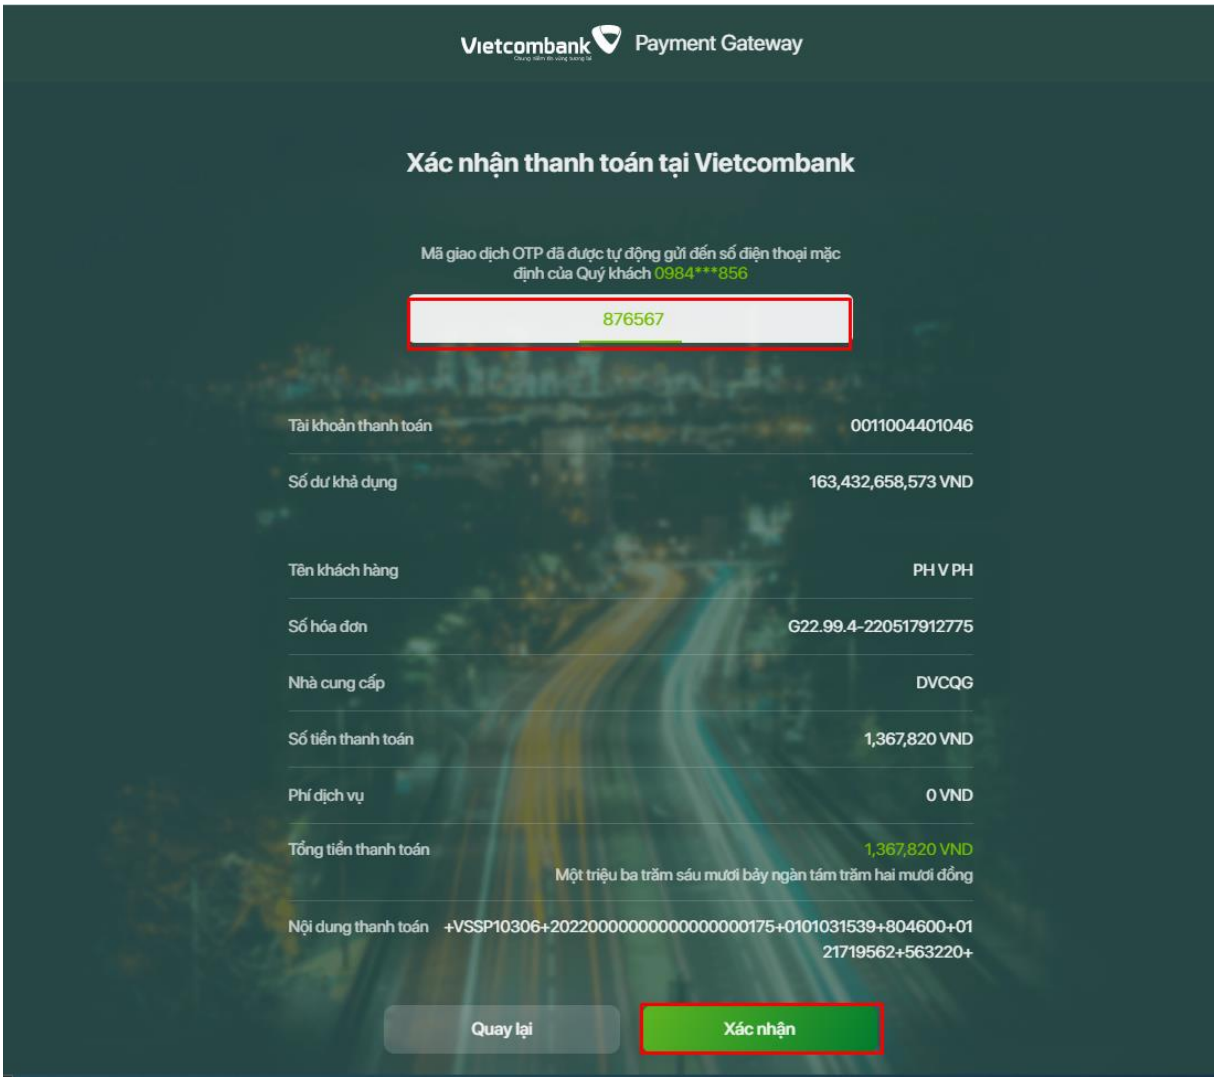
Vietcombank Payment Gateway

Xác nhận thanh toán tại Vietcombank

Mã giao dịch OTP đã được tự động gửi đến số điện thoại mặc định của Quý khách 0984***856

876567

| | |
|---|---|
| Tài khoản thanh toán | 0011004401046 |
| Số dư khả dụng | 163,432,658,573 VND |
| Tên khách hàng | PH V PH |
| Số hóa đơn | G22.99.4-220517912775 |
| Nhà cung cấp | DVCQG |
| Số tiền thanh toán | 1,367,820 VND |
| Phí dịch vụ | 0 VND |
| Tổng tiền thanh toán | 1,367,820 VND Một triệu ba trăm sáu mươi bảy ngàn tám trăm hai mươi đồng |
| Nội dung thanh toán | +VSSP10306+20220000000000000000175+0101031539+804600+0121719562+563220+ |

Quay lại

Xác nhận